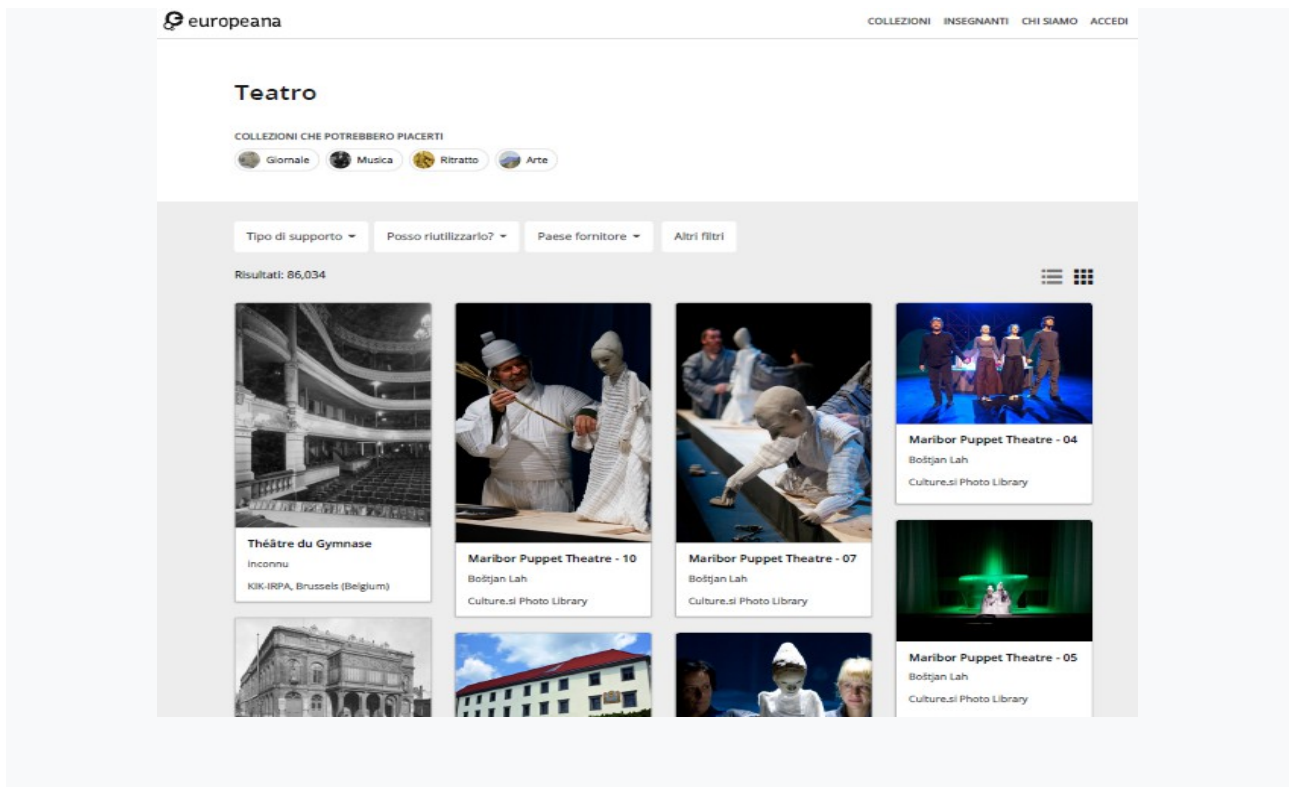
europeana

COLLEZIONI INSEGNANTI CHI SIAMO ACCEDI

Teatro

COLLEZIONI CHE POTREBBERO PIACERTI

Giornale Musica Ritratto Arte

Tipo di supporto Posso riutilizzarlo? Paese fornitore Altri filtri

Risultati: 86,034

Théâtre du Gymnase
Inconnu
KIK-IRPA, Brussels (Belgium)

Maribor Puppet Theatre - 10
Boštjan Lah
Culture.si Photo Library

Maribor Puppet Theatre - 07
Boštjan Lah
Culture.si Photo Library

Maribor Puppet Theatre - 04
Boštjan Lah
Culture.si Photo Library

Maribor Puppet Theatre - 05
Boštjan Lah
Culture.si Photo Library